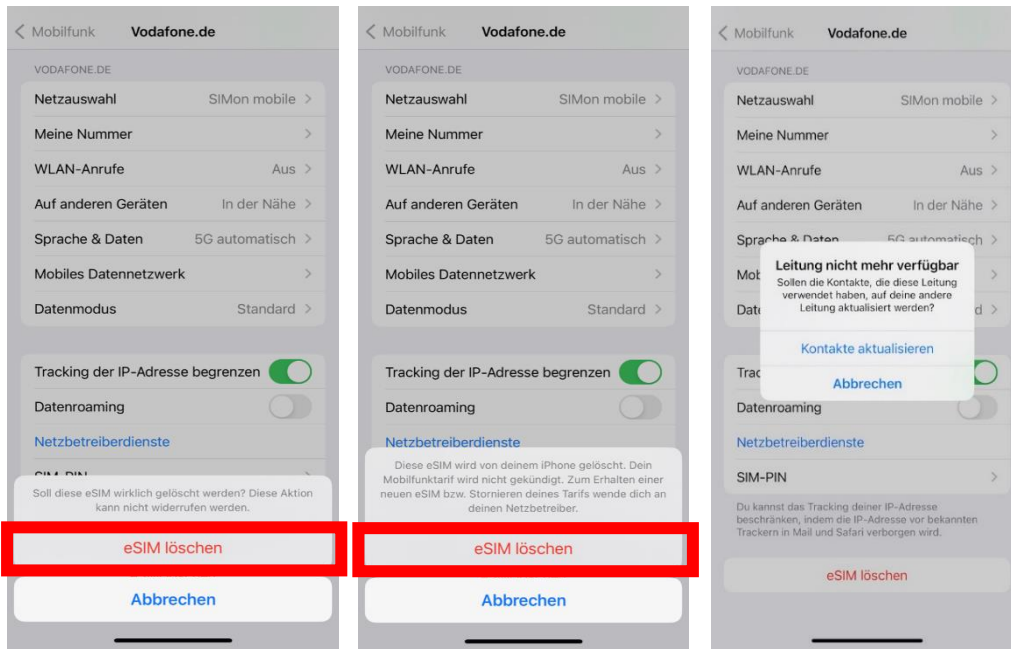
< Mobilfunk Vodafone.de

VODAFONE.DE

Netzauswahl SIMon mobile >

Meine Nummer >

WLAN-Anrufe Aus >

Auf anderen Geräten In der Nähe >

Sprache & Daten 5G automatisch >

Mobiles Datennetzwerk >

Datenmodus Standard >

Tracking der IP-Adresse begrenzen

Datenroaming

Netzbetreiberdienste

SIM-PIN

Soll diese eSIM wirklich gelöscht werden? Diese Aktion kann nicht widerrufen werden.

eSIM löschen

Abbrechen

< Mobilfunk Vodafone.de

VODAFONE.DE

Netzauswahl SIMon mobile >

Meine Nummer >

WLAN-Anrufe Aus >

Auf anderen Geräten In der Nähe >

Sprache & Daten 5G automatisch >

Mobiles Datennetzwerk >

Datenmodus Standard >

Tracking der IP-Adresse begrenzen

Datenroaming

Netzbetreiberdienste

Diese eSIM wird von deinem iPhone gelöscht. Dein Mobilfunktarif wird nicht gekündigt. Zum Erhalten einer neuen eSIM bzw. Stornieren deines Tarifs wende dich an deinen Netzbetreiber.

eSIM löschen

Abbrechen

< Mobilfunk Vodafone.de

VODAFONE.DE

Netzauswahl SIMon mobile >

Meine Nummer >

WLAN-Anrufe Aus >

Auf anderen Geräten In der Nähe >

Sprache & Daten 5G automatisch >

Mobi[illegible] >

Date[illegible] d >

Trac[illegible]

Datenroaming

Netzbetreiberdienste

SIM-PIN >

Leitung nicht mehr verfügbar

Sollen die Kontakte, die diese Leitung verwendet haben, auf deine andere Leitung aktualisiert werden?

Kontakte aktualisieren

Abbrechen

Du kannst das Tracking deiner IP-Adresse beschränken, indem die IP-Adresse vor bekannten Trackern in Mail und Safari verborgen wird.

eSIM löschen